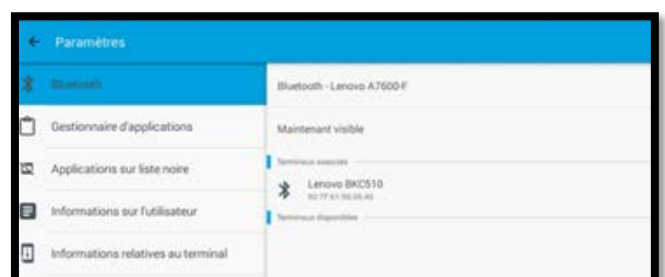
Paramètres

Bluetooth

Gestionnaire d'applications

Applications sur liste noire

Informations sur l'utilisateur

Informations relatives au terminal

Bluetooth - Lenovo A7600-F

Maintenant visible

Terminaux associés

Lenovo BKC510

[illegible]

Terminaux disponibles